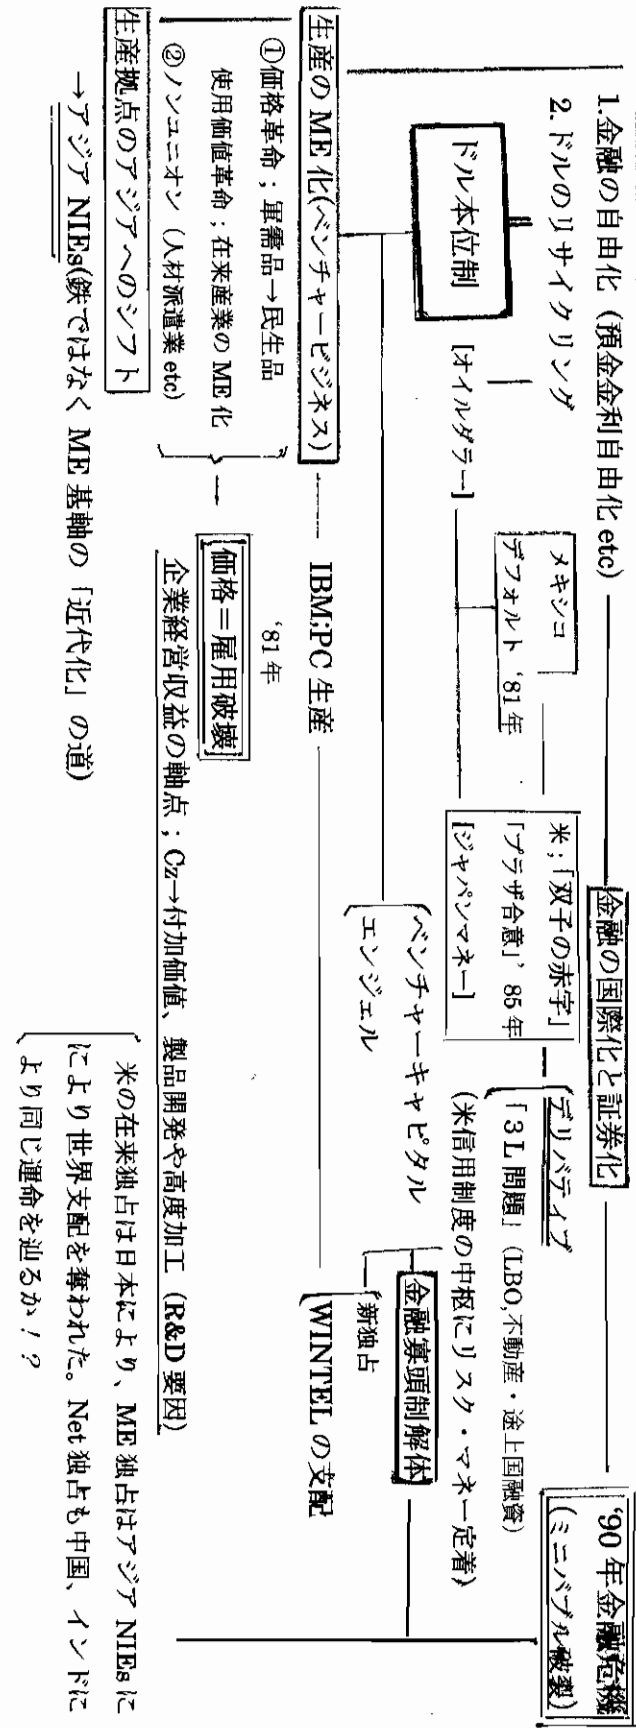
1.金融の自由化（預金金利自由化 etc）

2.ドルのリサイクリング

ドル本位制

[オイルダラー]

メキシコ
デフォルト '81 年

金融の国際化と証券化

米；「双子の赤字」
「プラザ合意」'85 年
[ジャパンマネー]

デリバティブ
「3 L 問題」(LBO,不動産・途上国融資)
(米信用制度の中枢にリスク・マネー定着)

'90 年金融危機
(ミニバブル破裂)

ベンチャーキャピタル
エンジェル

金融寡頭制解体
新独占

生産の ME 化(ベンチャービジネス)

IBM:PC 生産

WINTEL の支配

①価格革命；軍需品→民生品
使用価値革命；在来産業の ME 化
②ノンユニオン（人材派遣業 etc）

'81 年
価格＝雇用破壊
企業経営収益の軸点；Cz→付加価値、製品開発や高度加工（R&D 要因）

米の在来独占は日本により、ME 独占はアジア NIEs により世界支配を奪われた。Net 独占も中国、インドにより同じ運命を辿るか！？

生産拠点のアジアへのシフト
→アジア NIEs(鉄ではなく ME 基軸の「近代化」の道)